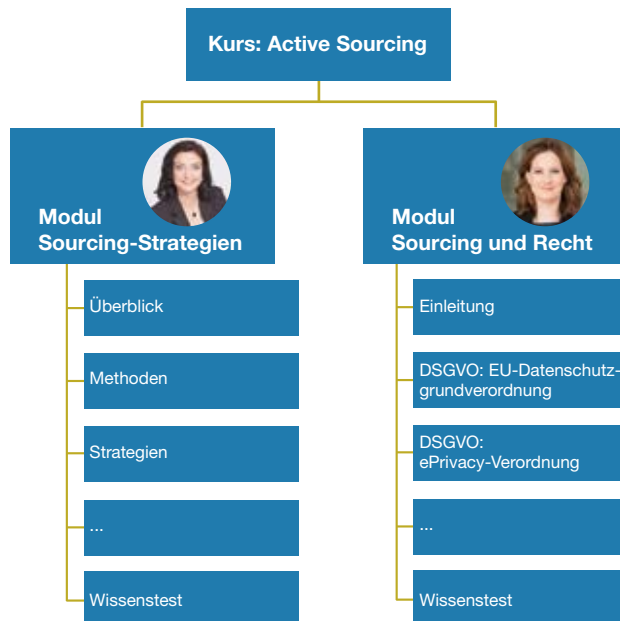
Kurs: Active Sourcing

Modul
Sourcing-Strategien

Überblick

Methoden

Strategien

...

Wissenstest

Modul
Sourcing und Recht

Einleitung

DSGVO: EU-Datenschutzgrundverordnung

DSGVO:
ePrivacy-Verordnung

...

Wissenstest